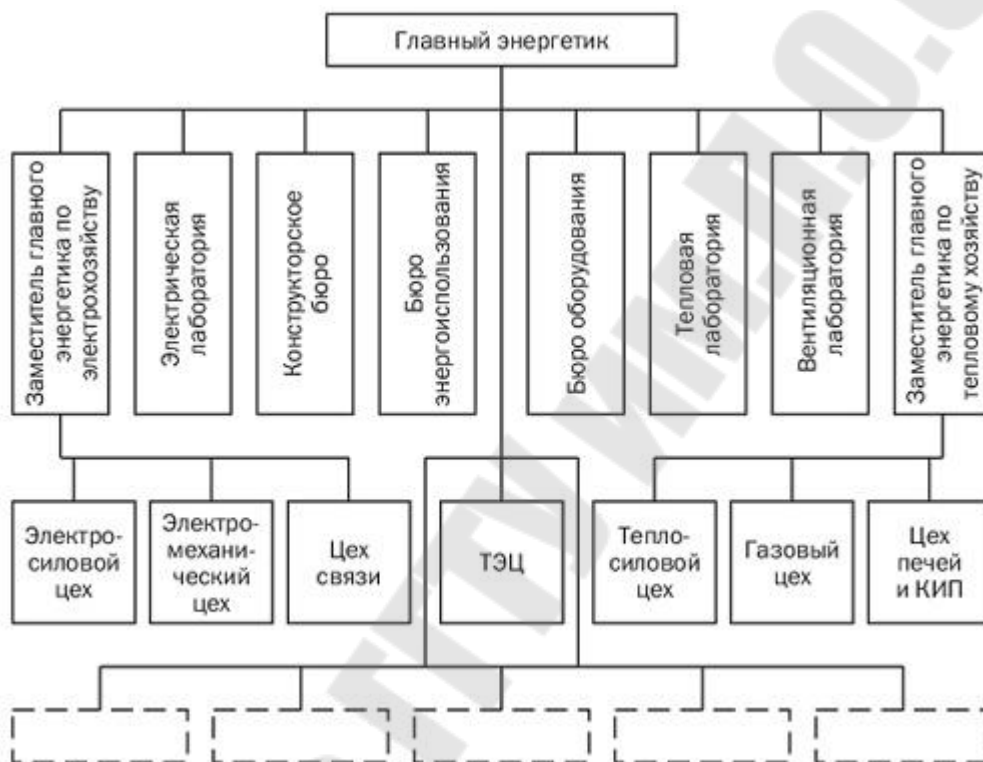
Главный энергетик

Заместитель главного энергетика по электрохозяйству

Электрическая лаборатория

Конструкторское бюро

Бюро энергоиспользования

Бюро оборудования

Тепловая лаборатория

Вентиляционная лаборатория

Заместитель главного энергетика по тепловому хозяйству

Электросиловой цех

Электромеханический цех

Цех связи

ТЭЦ

Теплосиловой цех

Газовый цех

Цех печей и КИП